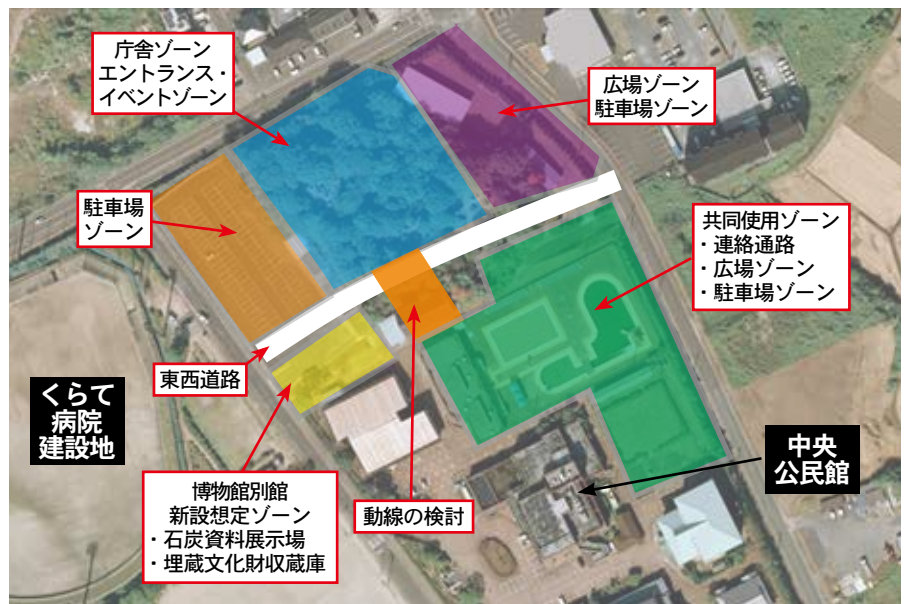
庁舎ゾーン
エントランス・
イベントゾーン

広場ゾーン
駐車場ゾーン

駐車場
ゾーン

共同使用ゾーン
・連絡通路
・広場ゾーン
・駐車場ゾーン

東西道路

くらて
病院
建設地

中央
公民館

博物館別館
新設想定ゾーン
・石炭資料展示場
・埋蔵文化財収蔵庫

動線の検討